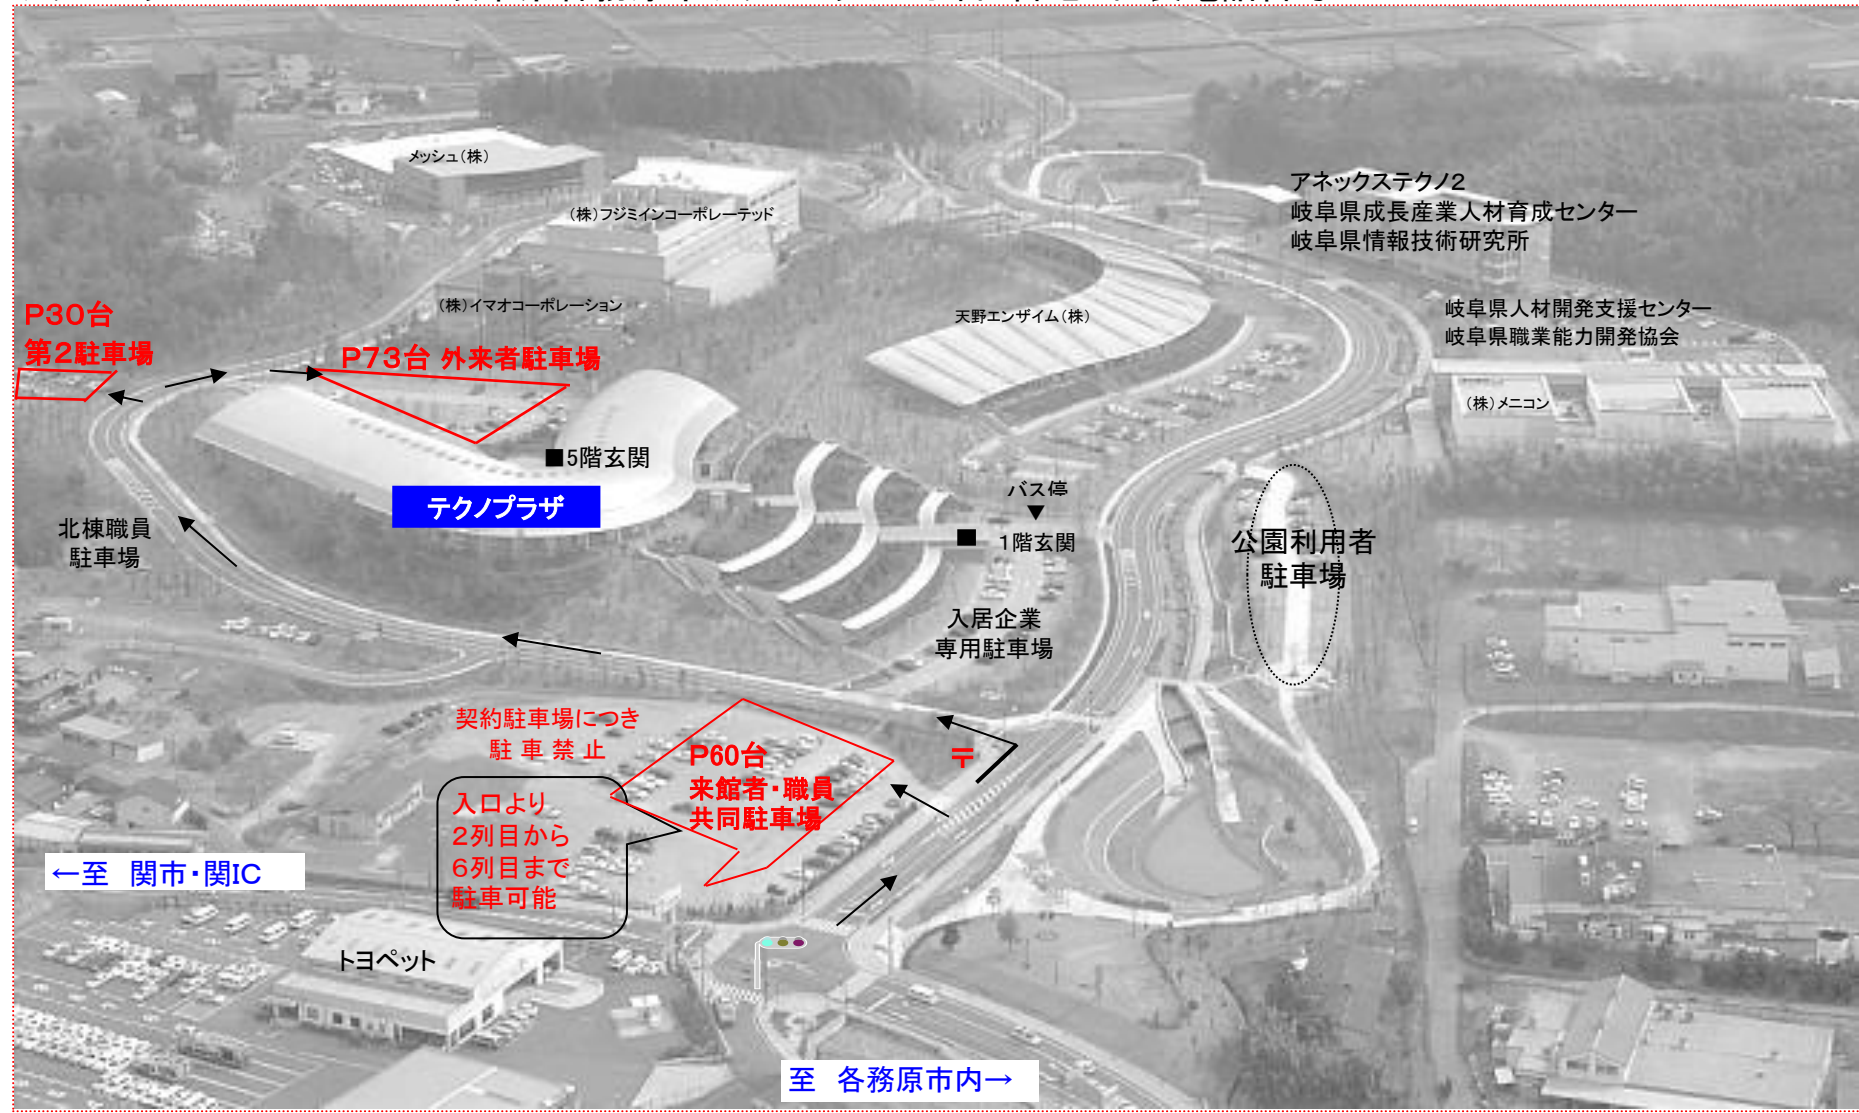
メッシュ(株)

(株)フジミインコーポレーテッド

アネックステクノ2
岐阜県成長産業人材育成センター
岐阜県情報技術研究所

(株)イマオコーポレーション

P30台
第2駐車場

P73台 外来者駐車場

天野エンザイム(株)

岐阜県人材開発支援センター
岐阜県職業能力開発協会

(株)メニコン

■5階玄関

テクノプラザ

バス停

北棟職員
駐車場

■ 1階玄関

公園利用者
駐車場

入居企業
専用駐車場

契約駐車場につき
駐 車 禁 止

P60台
来館者・職員
共同駐車場

〒

入口より
2列目から
6列目まで
駐車可能

←至 関市・関IC

トヨペット

至 各務原市内→